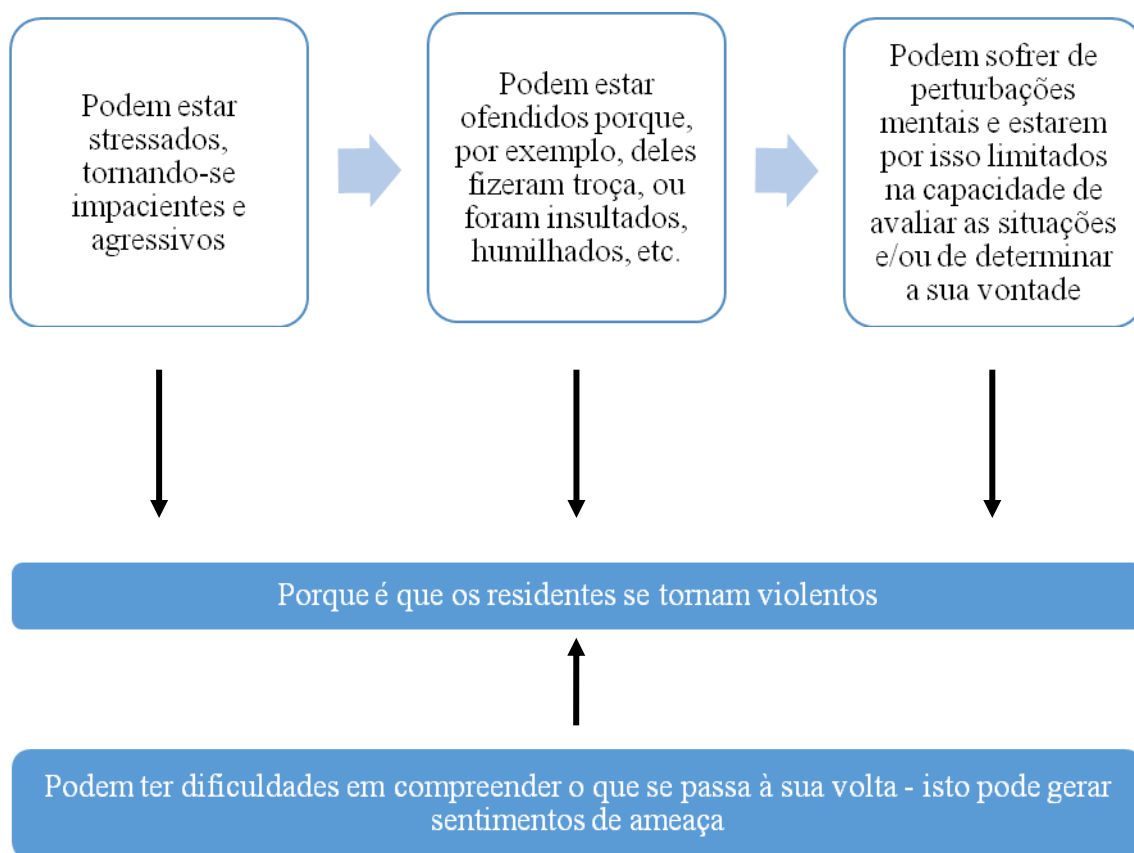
Podem estar stressados, tornando-se impacientes e agressivos

Podem estar ofendidos porque, por exemplo, deles fizeram troça, ou foram insultados, humilhados, etc.

Podem sofrer de perturbações mentais e estarem por isso limitados na capacidade de avaliar as situações e/ou de determinar a sua vontade

Porque é que os residentes se tornam violentos

Podem ter dificuldades em compreender o que se passa à sua volta - isto pode gerar sentimentos de ameaça